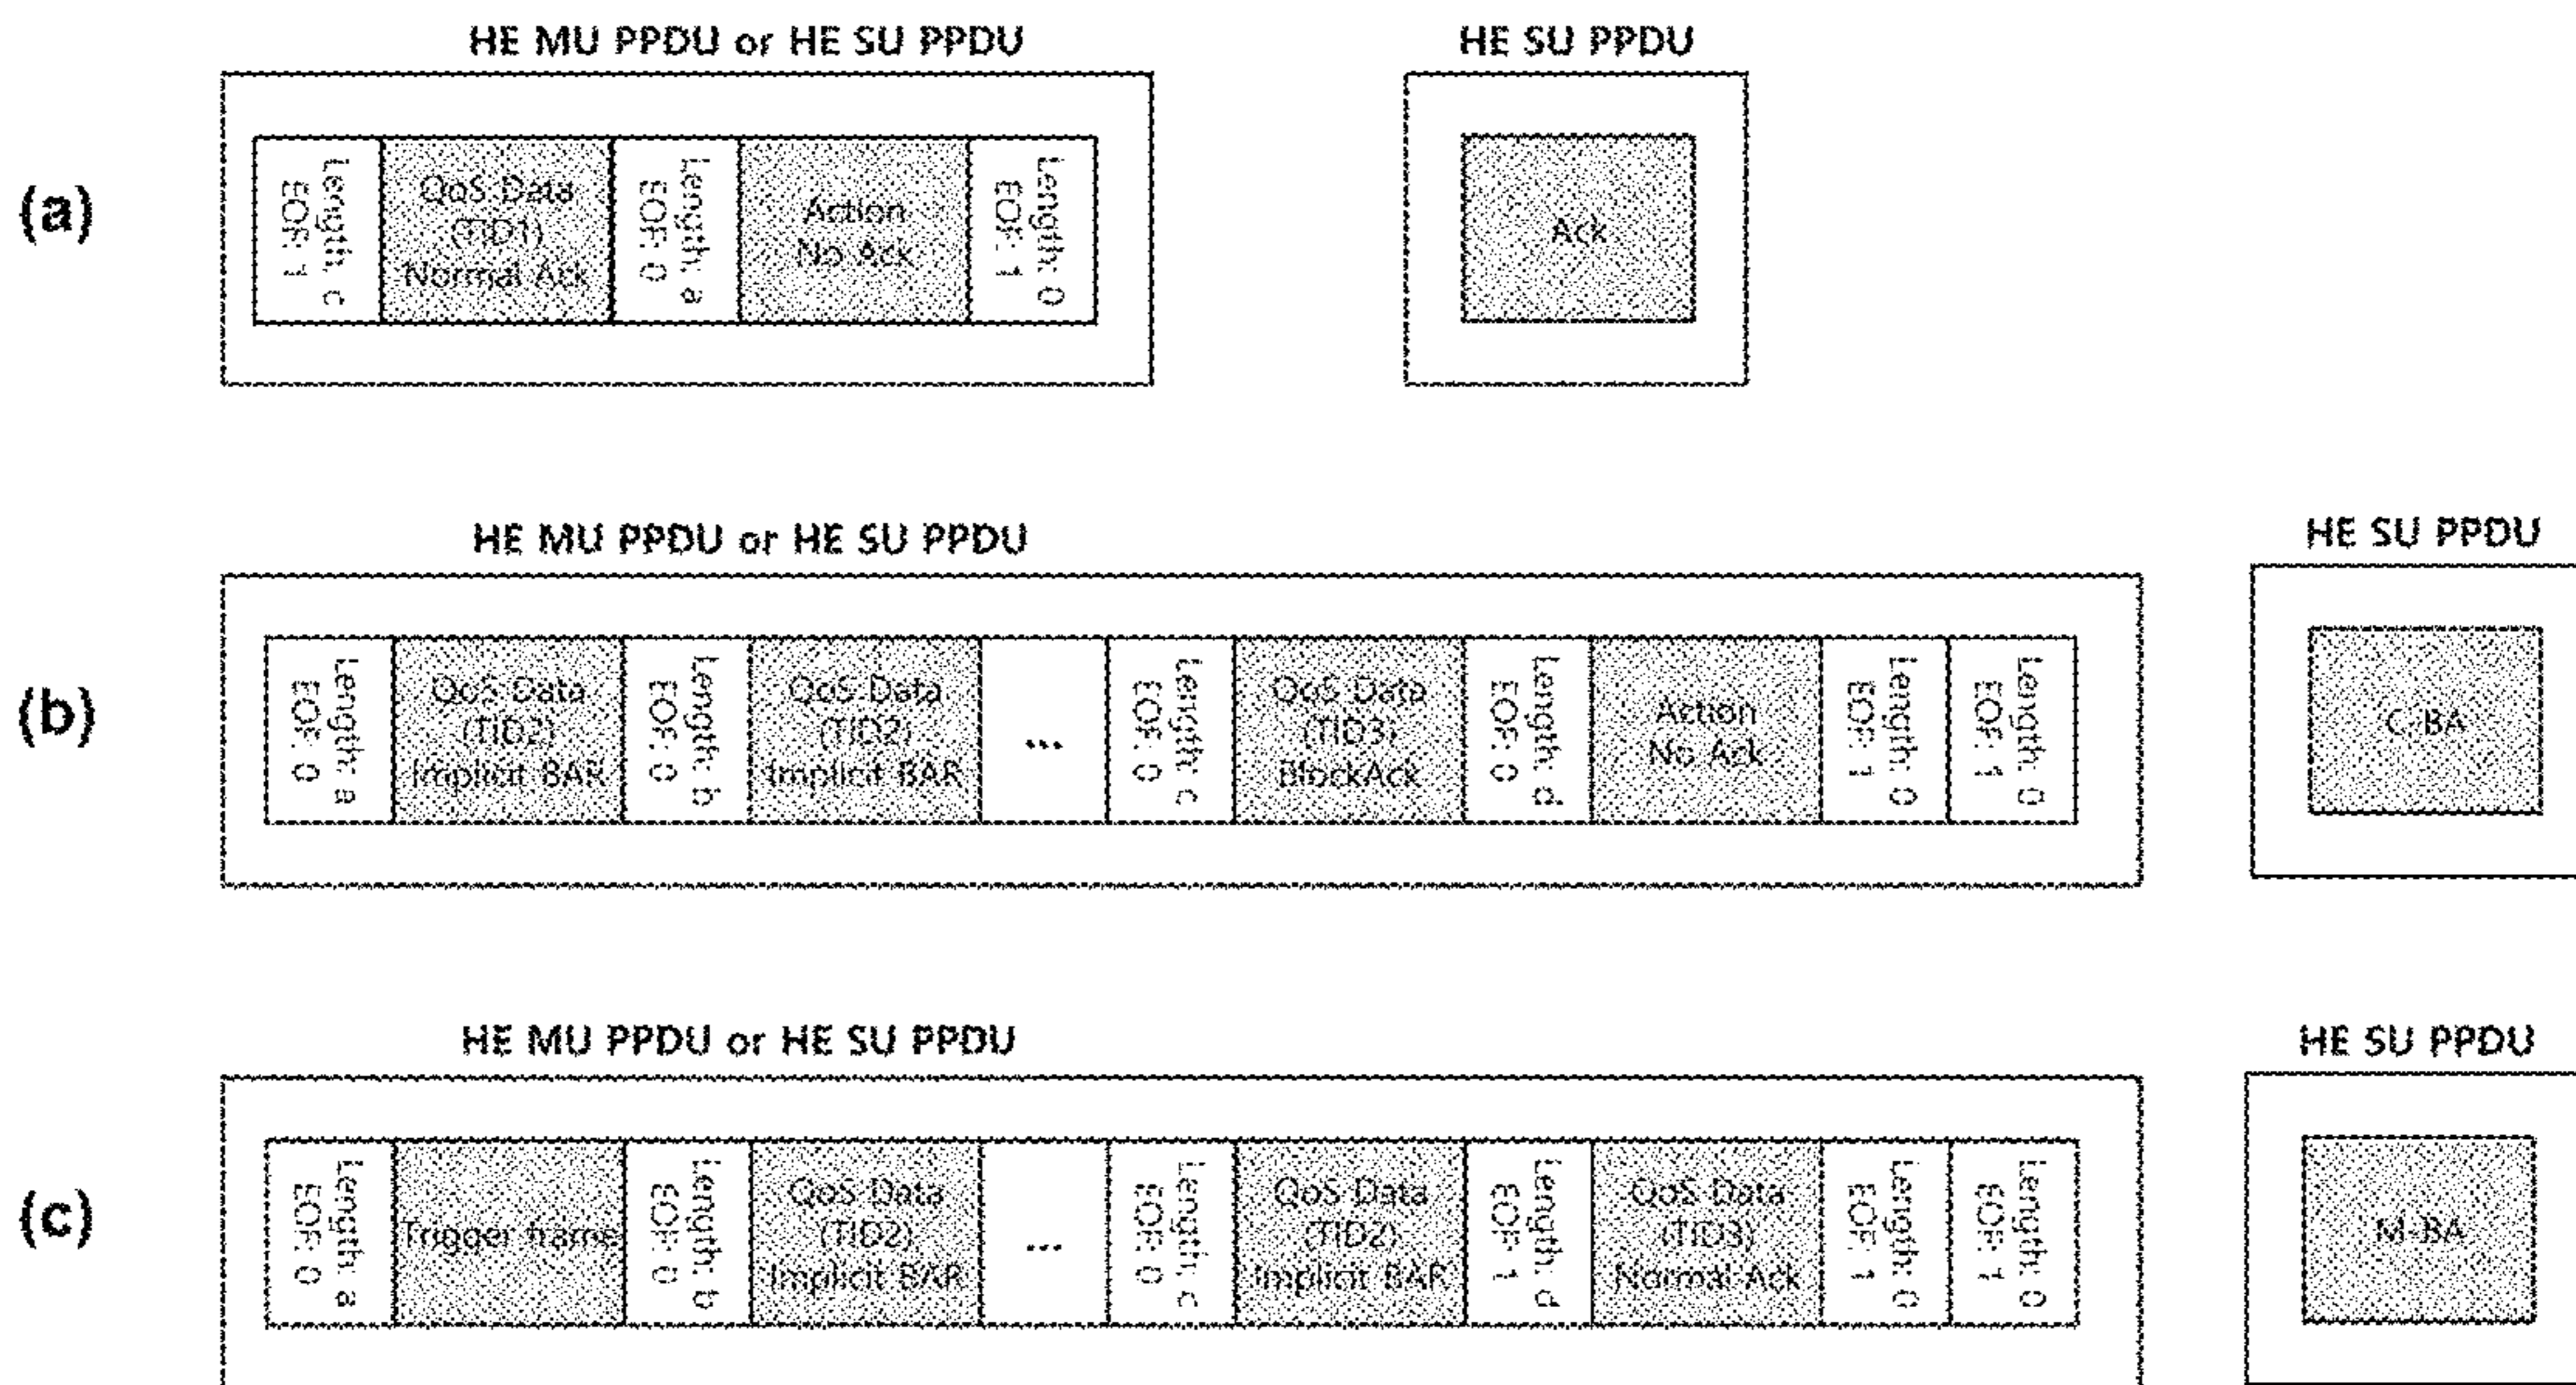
(a)

HE MU PPDU or HE SU PPDU

Length: c EOF: 1

QoS Data (TID1) Normal Ack

Length: a EOF: 0

Action No Ack

Length: 0 EOF: 1

HE SU PPDU

Ack

(b)

HE MU PPDU or HE SU PPDU

Length: a EOF: 0

QoS Data (TID2) Implicit BAR

Length: b EOF: 0

QoS Data (TID2) Implicit BAR

...

Length: c EOF: 0

QoS Data (TID3) BlockAck

Length: d EOF: 0

Action No Ack

Length: 0 EOF: 1

Length: 0 EOF: 1

HE SU PPDU

C-BA

(c)

HE MU PPDU or HE SU PPDU

Length: a EOF: 0

Trigger frame

Length: b EOF: 0

QoS Data (TID2) Implicit BAR

...

Length: c EOF: 0

QoS Data (TID2) Implicit BAR

Length: d EOF: 1

QoS Data (TID3) Normal Ack

Length: 0 EOF: 1

Length: 0 EOF: 1

HE SU PPDU

M-BA